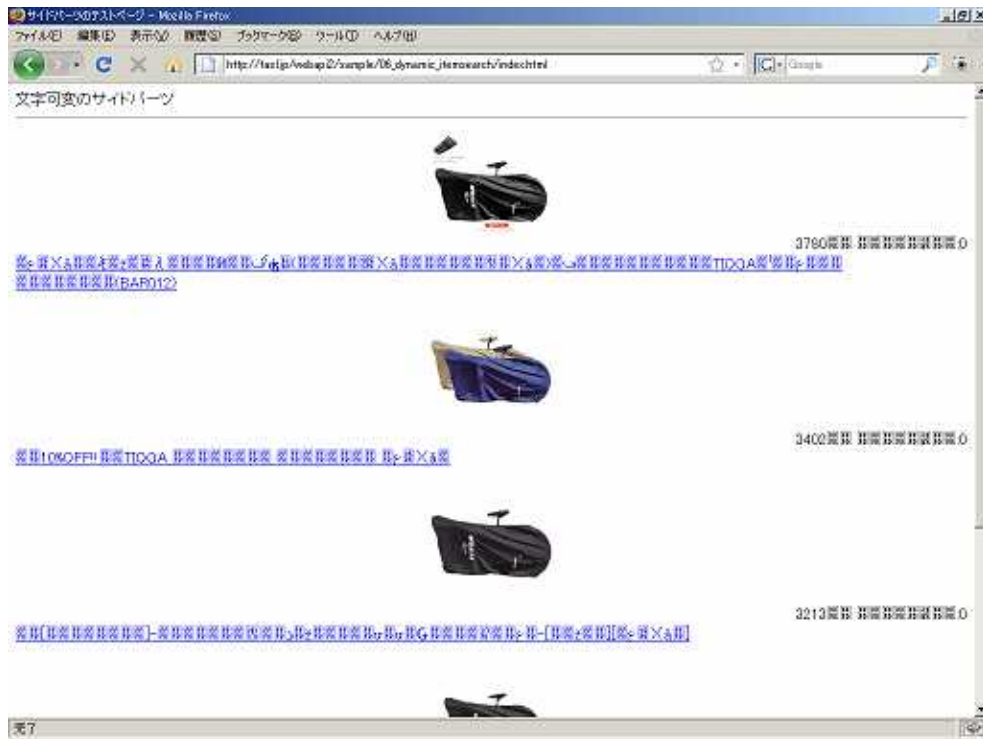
サイドパーツのテストページ - Mozilla Firefox

ファイル(F) 編集(E) 表示(V) 履歴(S) ブックマーク(B) ツール(T) ヘルプ(H)

http://tsc.jp/webapi2/sample/06_dynamic_itemsearch/index.html

Google

文字可変のサイドパーツ

3780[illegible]

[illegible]TIOGA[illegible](BAR012)

3402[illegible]

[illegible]10%OFF!![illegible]TIOGA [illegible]

3213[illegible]

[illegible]

完了